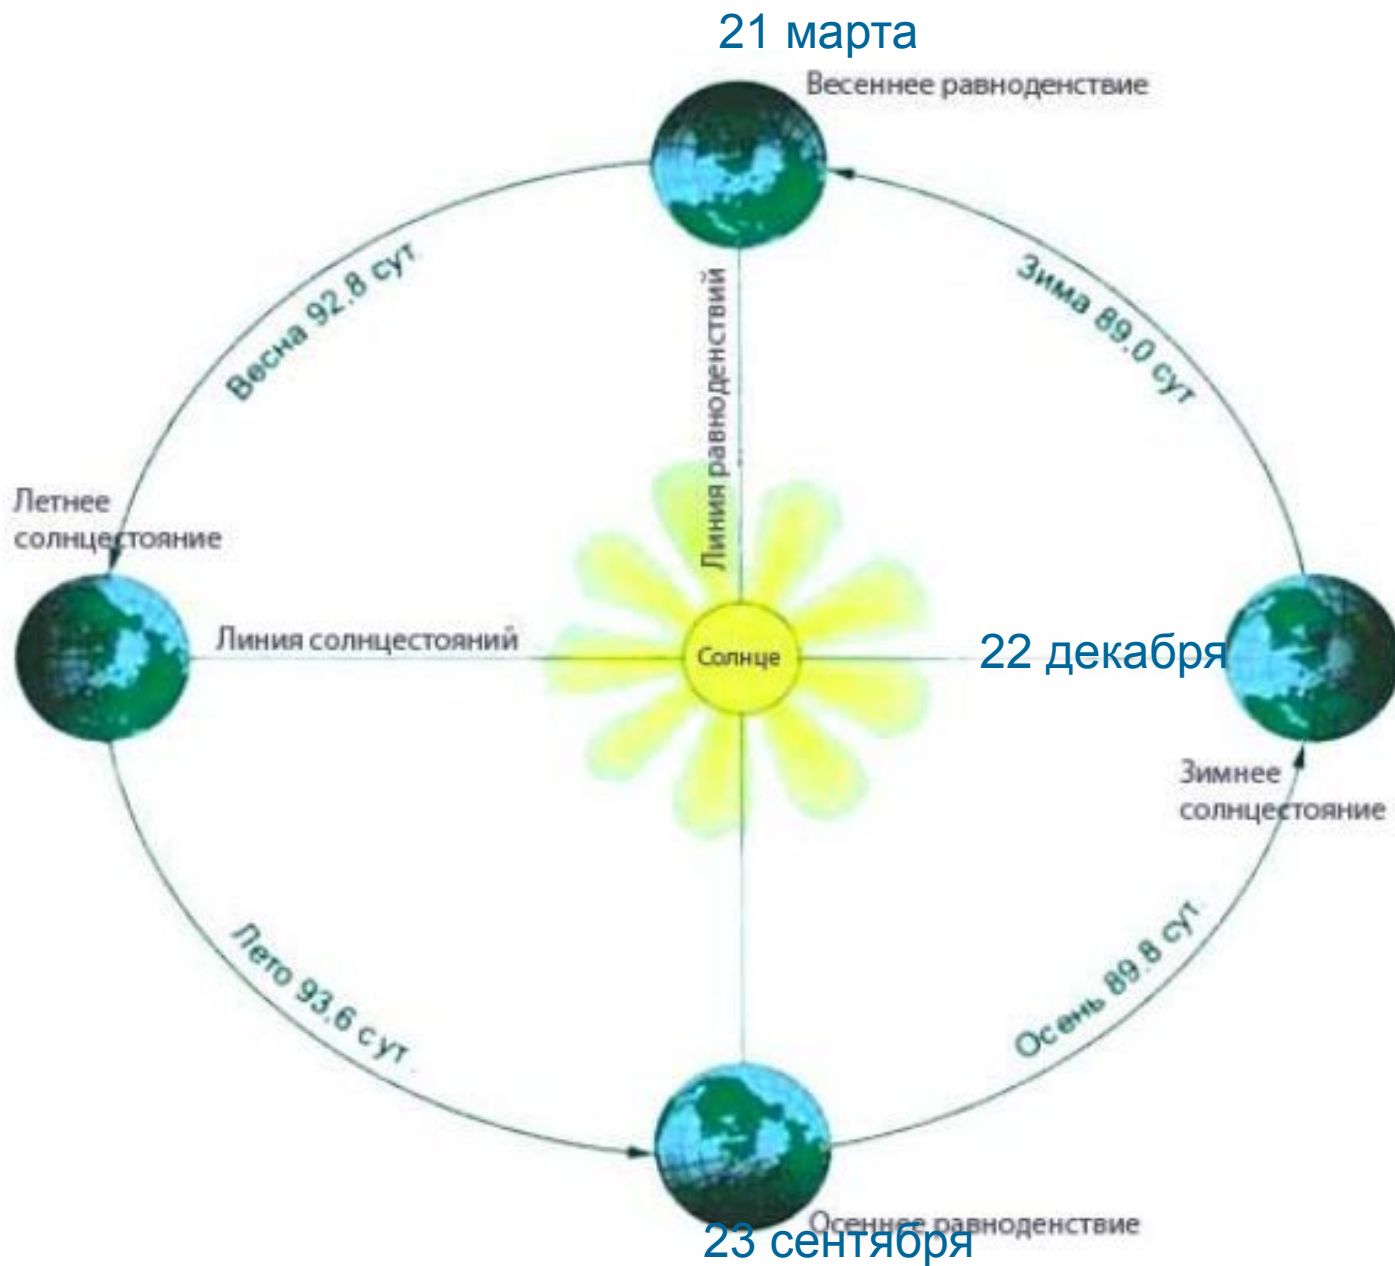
21 марта

Весеннее равноденствие

Весна 92,8 сут

Зима 89,0 сут

Линия равноденствий

Летнее солнцестояние

Линия солнцестояний

Солнце

22 декабря

Зимнее солнцестояние

Лето 93,6 сут

Осень 89,8 сут

Осеннее равноденствие

23 сентября